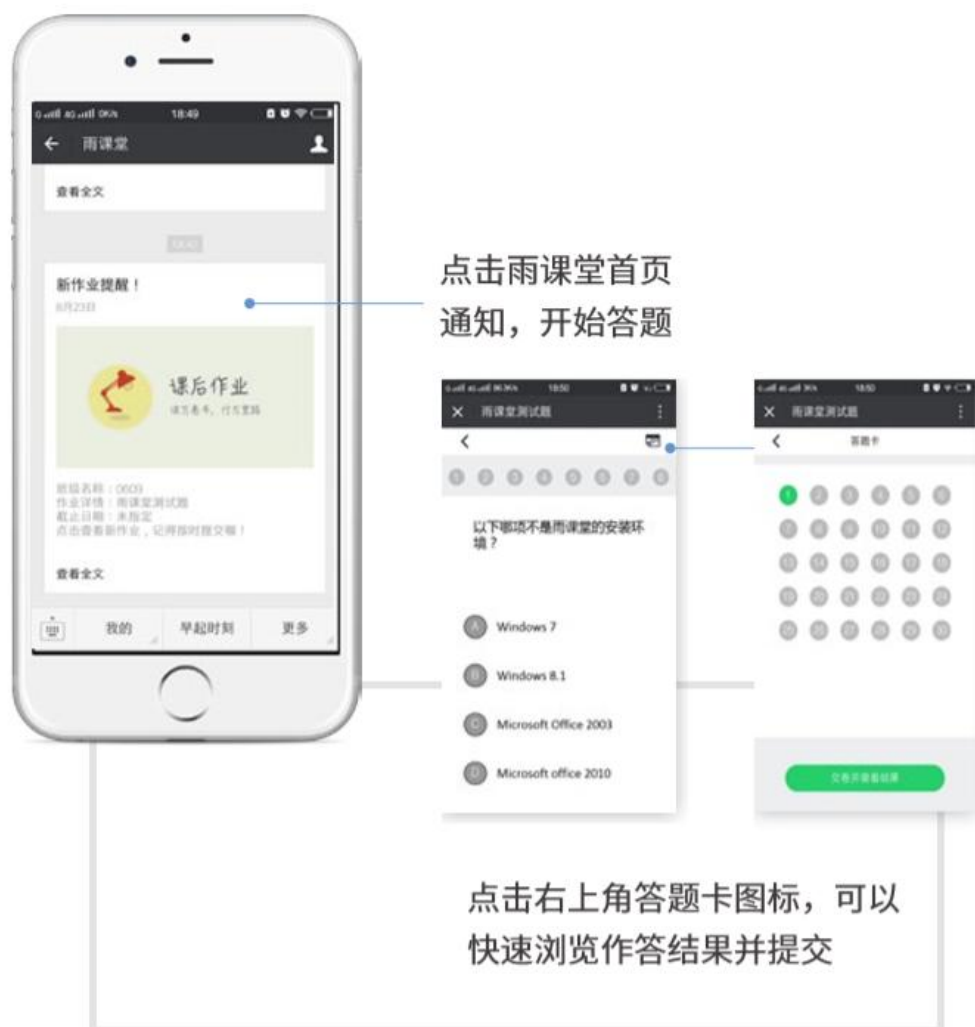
18:49

雨课堂

查看全文

新作业提醒！

8月23日

课后作业

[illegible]

班级名称：0603
作业详情：雨课堂测试题
截止日期：未指定
点击查看新作业，记得按时提交哦！

查看全文

我的

早起时刻

更多

点击雨课堂首页通知，开始答题

18:50

雨课堂测试题

以下哪项不是雨课堂的安装环境？

A Windows 7

B Windows 8.1

C Microsoft Office 2003

D Microsoft office 2010

18:50

雨课堂测试题

答题卡

1 2 3 4 5 6
7 8 9 10 11 12
13 14 15 16 17 18
19 20 21 22 23 24
25 26 27 28 29 30

交卷并查看结果

点击右上角答题卡图标，可以快速浏览作答结果并提交